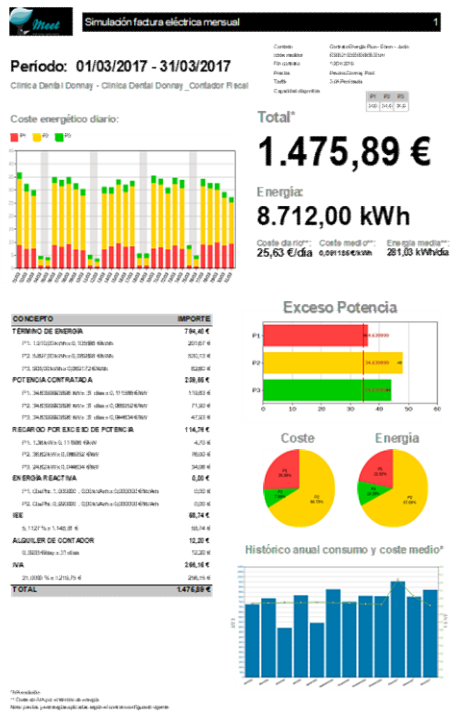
Meet

Simulación factura eléctrica mensual

1

Período: 01/03/2017 - 31/03/2017

Clinica Dental Donnay - Clinica Dental Donnay _Contador Fiscal

Coste energético diario:

P1 P2 P3

Total*

1.475,89 €

Energia:

8.712,00 kWh

Coste diario**: 25,63 €/dia

Coste medio**: 0,091186 €/kWh

Energia media**: 281,03 kWh/dia

| CONCEPTO | IMPORTE |
|---|---|
| TÉRMINO DE ENERGIA | 794,40 € |
| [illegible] | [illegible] |
| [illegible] | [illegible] |
| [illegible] | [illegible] |
| POTENCIA CONTRATADA | 209,86 € |
| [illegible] | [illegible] |
| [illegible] | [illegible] |
| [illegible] | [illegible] |
| RECARGO POR EXCESO DE POTENCIA | 114,76 € |
| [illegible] | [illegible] |
| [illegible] | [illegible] |
| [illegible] | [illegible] |
| ENERGIA REACTIVA | 0,00 € |
| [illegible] | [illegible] |
| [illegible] | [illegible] |
| IEE | 58,74 € |
| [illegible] | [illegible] |
| ALQUILER DE CONTADOR | 12,20 € |
| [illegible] | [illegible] |
| IVA | 256,15 € |
| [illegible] | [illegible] |
| TOTAL | 1.475,89 € |

Exceso Potencia

P1
P2
P3

0 10 20 30 40 50 60

Coste

Energia

Histórico anual consumo y coste medio*

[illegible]